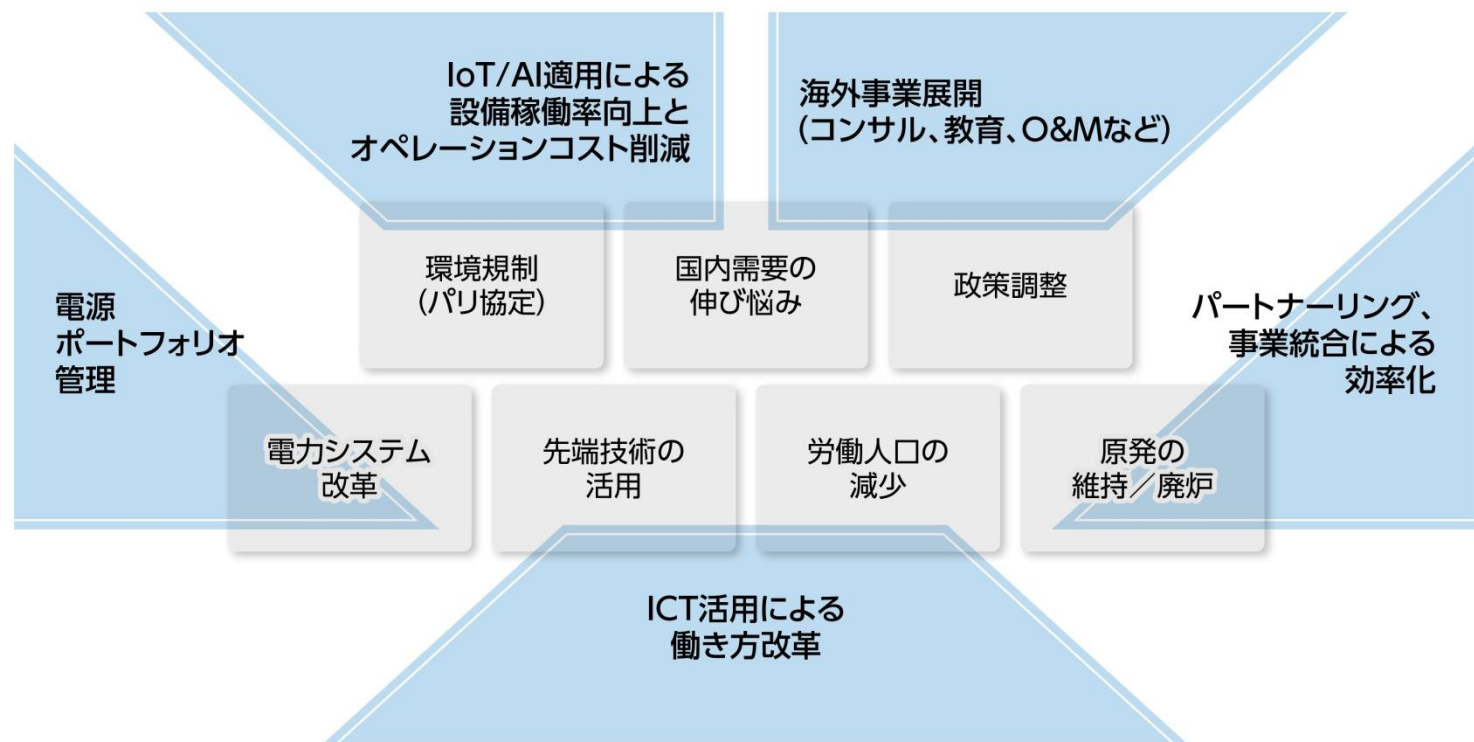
IoT/AI適用による
設備稼働率向上と
オペレーションコスト削減

海外事業展開
(コンサル、教育、O&Mなど)

電源
ポートフォリオ
管理

環境規制
(パリ協定)

国内需要の
伸び悩み

政策調整

パートナーリング、
事業統合による
効率化

電力システム
改革

先端技術の
活用

労働人口の
減少

原発の
維持／廃炉

ICT活用による
働き方改革